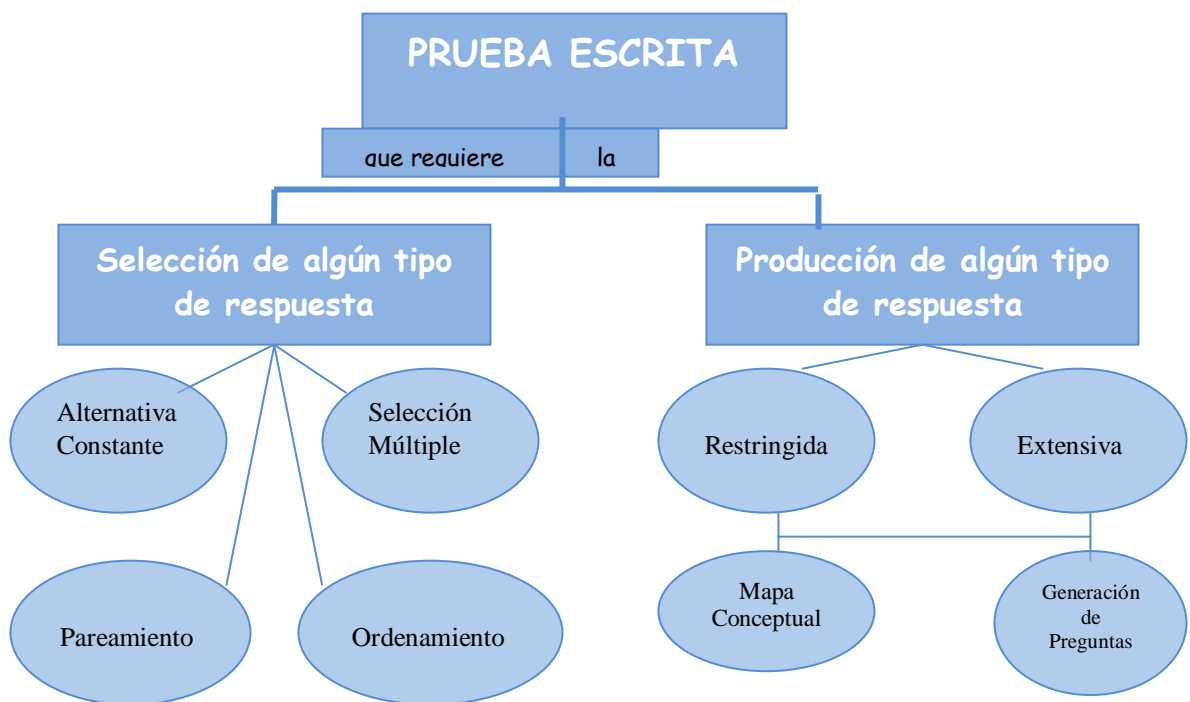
PRUEBA ESCRITA

que requiere la

Selección de algún tipo de respuesta

Producción de algún tipo de respuesta

Alternativa Constante

Selección Múltiple

Pareamiento

Ordenamiento

Restringida

Extensiva

Mapa Conceptual

Generación de Preguntas